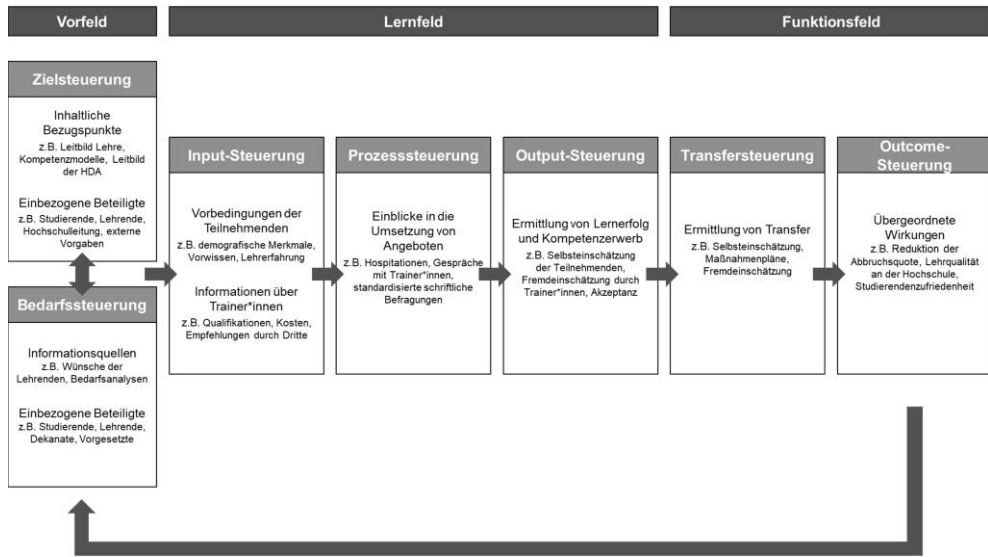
Vorfeld

Lernfeld

Funktionsfeld

Zielsteuerung

Inhaltliche Bezugspunkte
z.B. Leitbild Lehre, Kompetenzmodelle, Leitbild der HDA

Einbezogene Beteiligte
z.B. Studierende, Lehrende, Hochschulleitung, externe Vorgaben

Bedarfssteuerung

Informationsquellen
z.B. Wünsche der Lehrenden, Bedarfsanalysen

Einbezogene Beteiligte
z.B. Studierende, Lehrende, Dekanate, Vorgesetzte

Input-Steuerung

Vorbedingungen der Teilnehmenden
z.B. demografische Merkmale, Vorwissen, Lehrerfahrung

Informationen über Trainer*innen
z.B. Qualifikationen, Kosten, Empfehlungen durch Dritte

Prozesssteuerung

Einblicke in die Umsetzung von Angeboten
z.B. Hospitationen, Gespräche mit Trainer*innen, standardisierte schriftliche Befragungen

Output-Steuerung

Ermittlung von Lernerfolg und Kompetenzerwerb
z.B. Selbsteinschätzung der Teilnehmenden, Fremdeinschätzung durch Trainer*innen, Akzeptanz

Transfersteuerung

Ermittlung von Transfer
z.B. Selbsteinschätzung, Maßnahmenpläne, Fremdeinschätzung

Outcome-Steuerung

Übergeordnete Wirkungen
z.B. Reduktion der Abbruchsquote, Lehrqualität an der Hochschule, Studierendenzufriedenheit